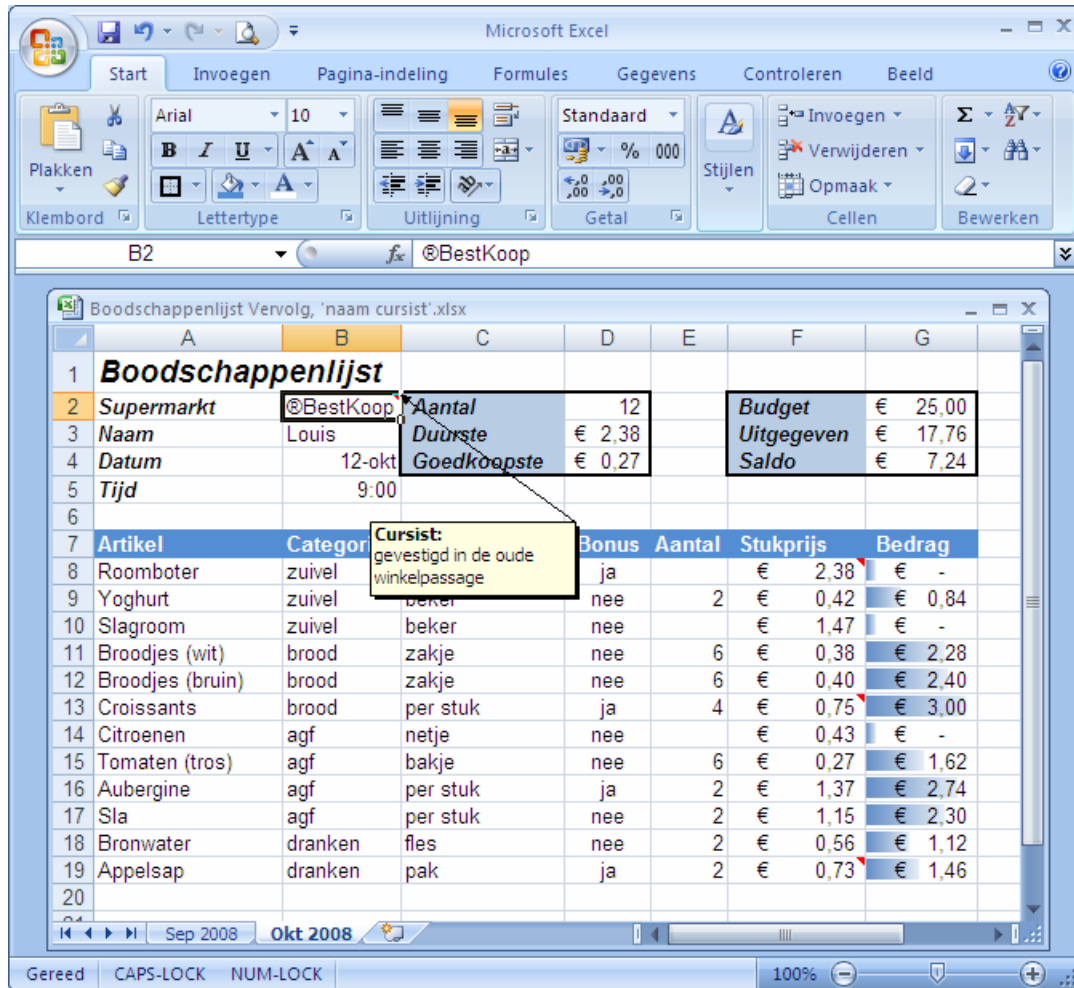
Microsoft Excel

Start Invoegen Pagina-indeling Formules Gegevens Controleren Beeld

Plakken
Klembord
Arial 10
B I U A A
Lettertype
Uitlijning
Standaard
% 000
Getal
Stijlen
Invoegen
Verwijderen
Opmaak
Cellen
Σ
Bewerken

B2 $f_x$ ®BestKoop

Boodschappenlijst Vervolg, 'naam cursist'.xlsx

| | A | B | C | D | E | F | G |
|---|---|---|---|---|---|---|---|
| 1 | Boodschappenlijst | | | | | | |
| 2 | Supermarkt | ®BestKoop | Aantal | 12 | | Budget | € 25,00 |
| 3 | Naam | Louis | Duurste | € 2,38 | | Uitgegeven | € 17,76 |
| 4 | Datum | 12-okt | Goedkoopste | € 0,27 | | Saldo | € 7,24 |
| 5 | Tijd | 9:00 | | | | | |
| 6 | | | | | | | |
| 7 | Artikel | Categor | | Bonus | Aantal | Stukprijs | Bedrag |
| 8 | Roomboter | zuivel | | ja | | € 2,38 | € - |
| 9 | Yoghurt | zuivel | beker | nee | 2 | € 0,42 | € 0,84 |
| 10 | Slagroom | zuivel | beker | nee | | € 1,47 | € - |
| 11 | Broodjes (wit) | brood | zakje | nee | 6 | € 0,38 | € 2,28 |
| 12 | Broodjes (bruin) | brood | zakje | nee | 6 | € 0,40 | € 2,40 |
| 13 | Croissants | brood | per stuk | ja | 4 | € 0,75 | € 3,00 |
| 14 | Citroenen | agf | netje | nee | | € 0,43 | € - |
| 15 | Tomaten (tros) | agf | bakje | nee | 6 | € 0,27 | € 1,62 |
| 16 | Aubergine | agf | per stuk | ja | 2 | € 1,37 | € 2,74 |
| 17 | Sla | agf | per stuk | nee | 2 | € 1,15 | € 2,30 |
| 18 | Bronwater | dranken | fles | nee | 2 | € 0,56 | € 1,12 |
| 19 | Appelsap | dranken | pak | ja | 2 | € 0,73 | € 1,46 |
| 20 | | | | | | | |

Cursist:
gevestigd in de oude winkelpassage

Sep 2008 Okt 2008

Gereed CAPS-LOCK NUM-LOCK 100%